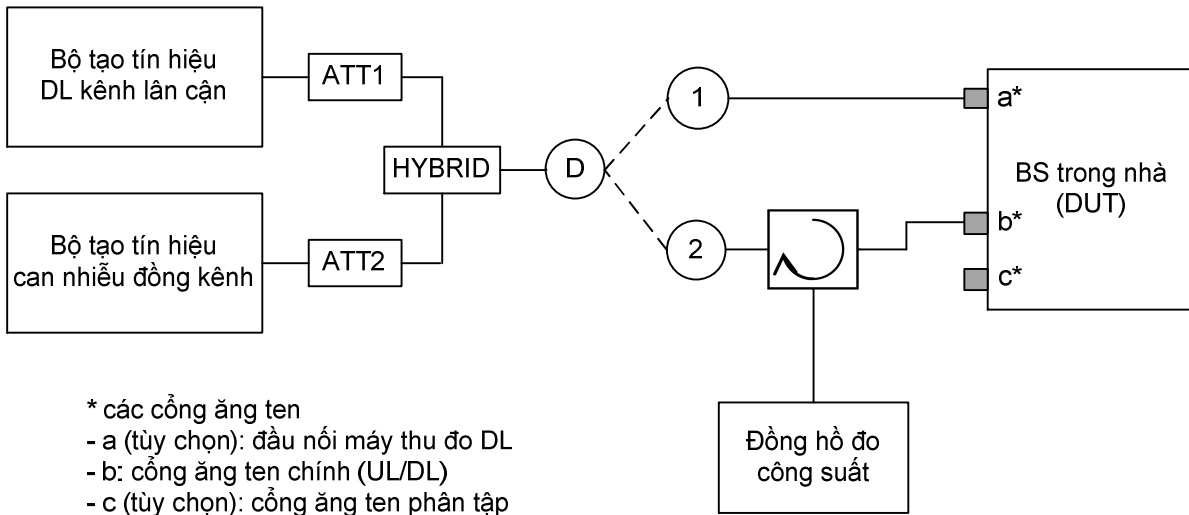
Bộ tạo tín hiệu DL kênh lân cận

ATT1

HYBRID

D

1

a*

BS trong nhà (DUT)

b*

c*

Bộ tạo tín hiệu can nhiễu đồng kênh

ATT2

2

* các cổng ăng ten
- a (tùy chọn): đầu nối máy thu đo DL
- b: cổng ăng ten chính (UL/DL)
- c (tùy chọn): cổng ăng ten phân tập

Đồng hồ đo công suất